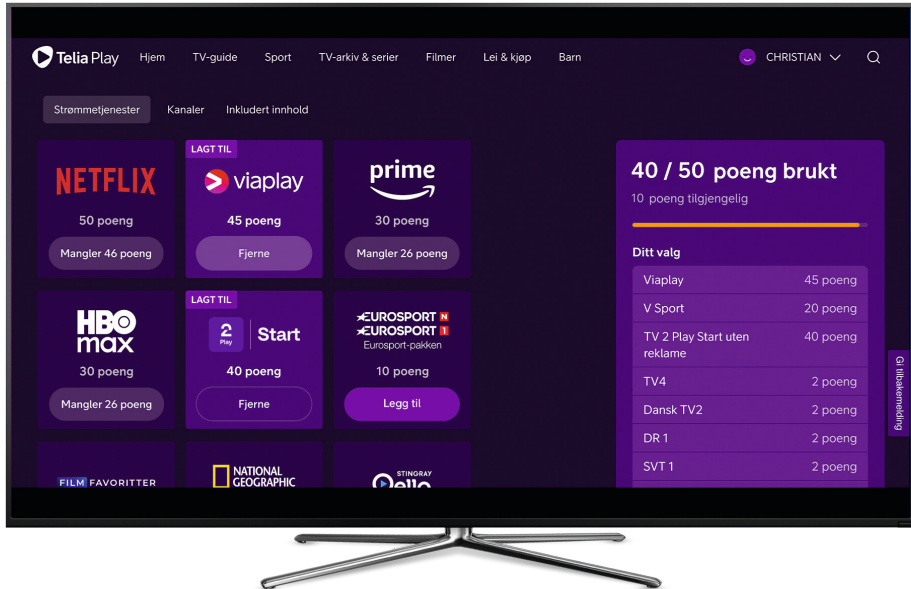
Telia Play Hjem TV-guide Sport TV-arkiv & serier Filmer Lei & kjøp Barn CHRISTIAN

Strømmetjenester Kanaler Inkludert innhold

NETFLIX
50 poeng
Mangler 46 poeng

LAGT TIL
viaplay
45 poeng
Fjerne

prime
30 poeng
Mangler 26 poeng

HBO max
30 poeng
Mangler 26 poeng

LAGT TIL
2 Play Start
40 poeng
Fjerne

EUROSPORT N
EUROSPORT 1
Eurosport-pakken
10 poeng
Legg til

FILM FAVORITTER

NATIONAL GEOGRAPHIC

STINGRAY Qello

40 / 50 poeng brukt
10 poeng tilgjengelig

Ditt valg

| | |
|---|---|
| Viaplay | 45 poeng |
| V Sport | 20 poeng |
| TV 2 Play Start uten reklame | 40 poeng |
| TV4 | 2 poeng |
| Dansk TV2 | 2 poeng |
| DR 1 | 2 poeng |
| SVT 1 | 2 poeng |

Gi tilbakemelding